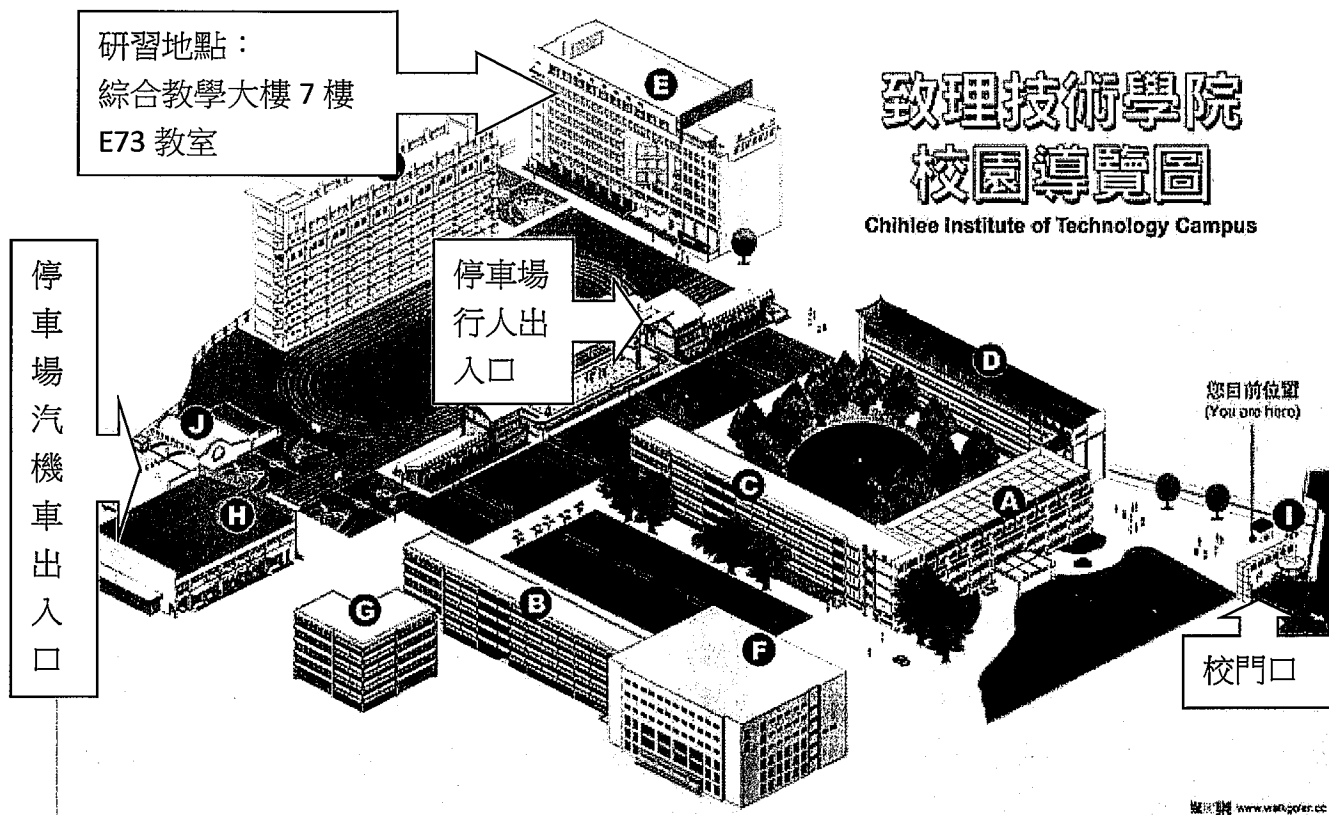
研習地點：
綜合教學大樓 7 樓
E73 教室

E

致理技術學院
校園導覽圖
Chihlee Institute of Technology Campus

停車場汽機車出入口

停車場行人出入口

D

您目前位置
(You are here)

J

C

A

H

I

G

B

F

校門口

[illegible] www.wangoler.cc